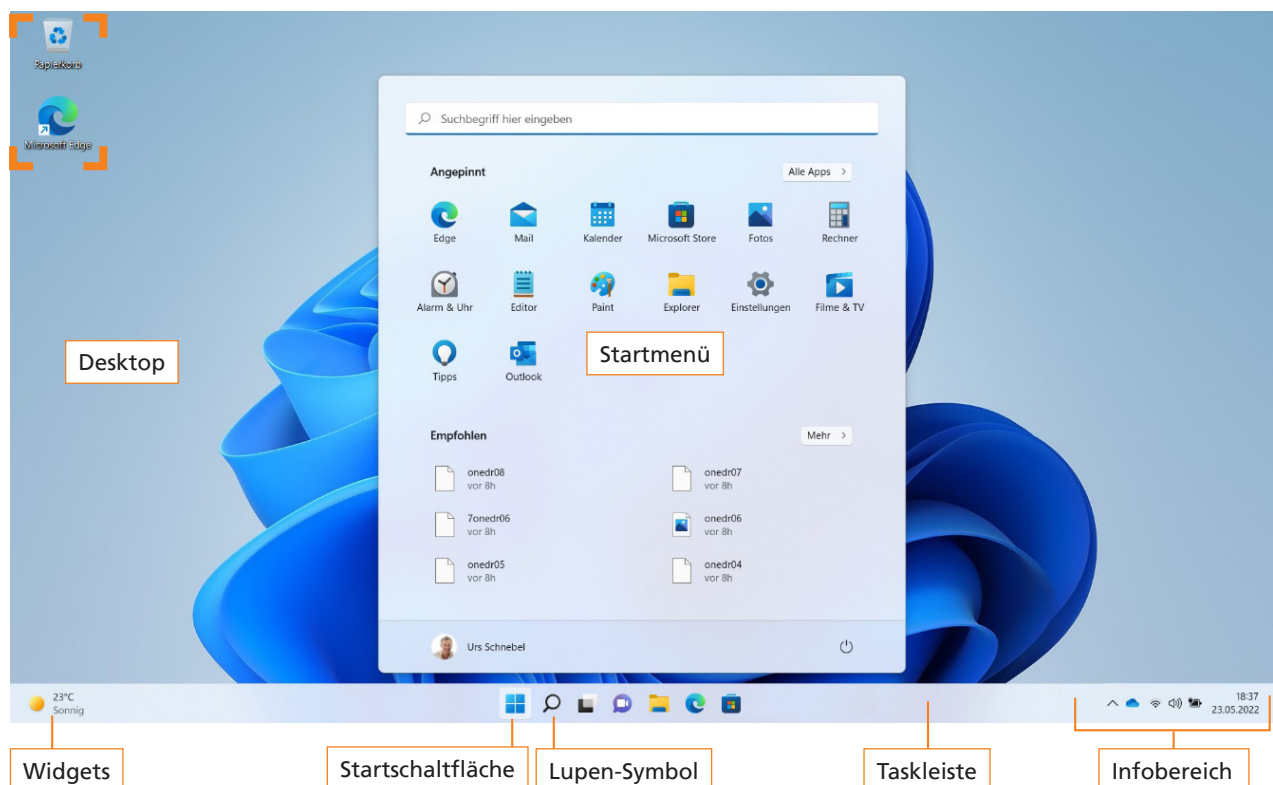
Papierkorb

Microsoft Edge

Suchbegriff hier eingeben

Angepinnt

Alle Apps >

Edge
Mail
Kalender
Microsoft Store
Fotos
Rechner
Alarm & Uhr
Editor
Paint
Explorer
Einstellungen
Filme & TV
Tipps
Outlook

Desktop

Startmenü

Empfohlen

Mehr >

onedr08
vor 8h
onedr07
vor 8h
7onedr06
vor 8h
onedr06
vor 8h
onedr05
vor 8h
onedr04
vor 8h

Urs Schnebel

23°C
Sonnig

18:37
23.05.2022

Widgets

Startschaltfläche

Lupen-Symbol

Taskleiste

Infobereich